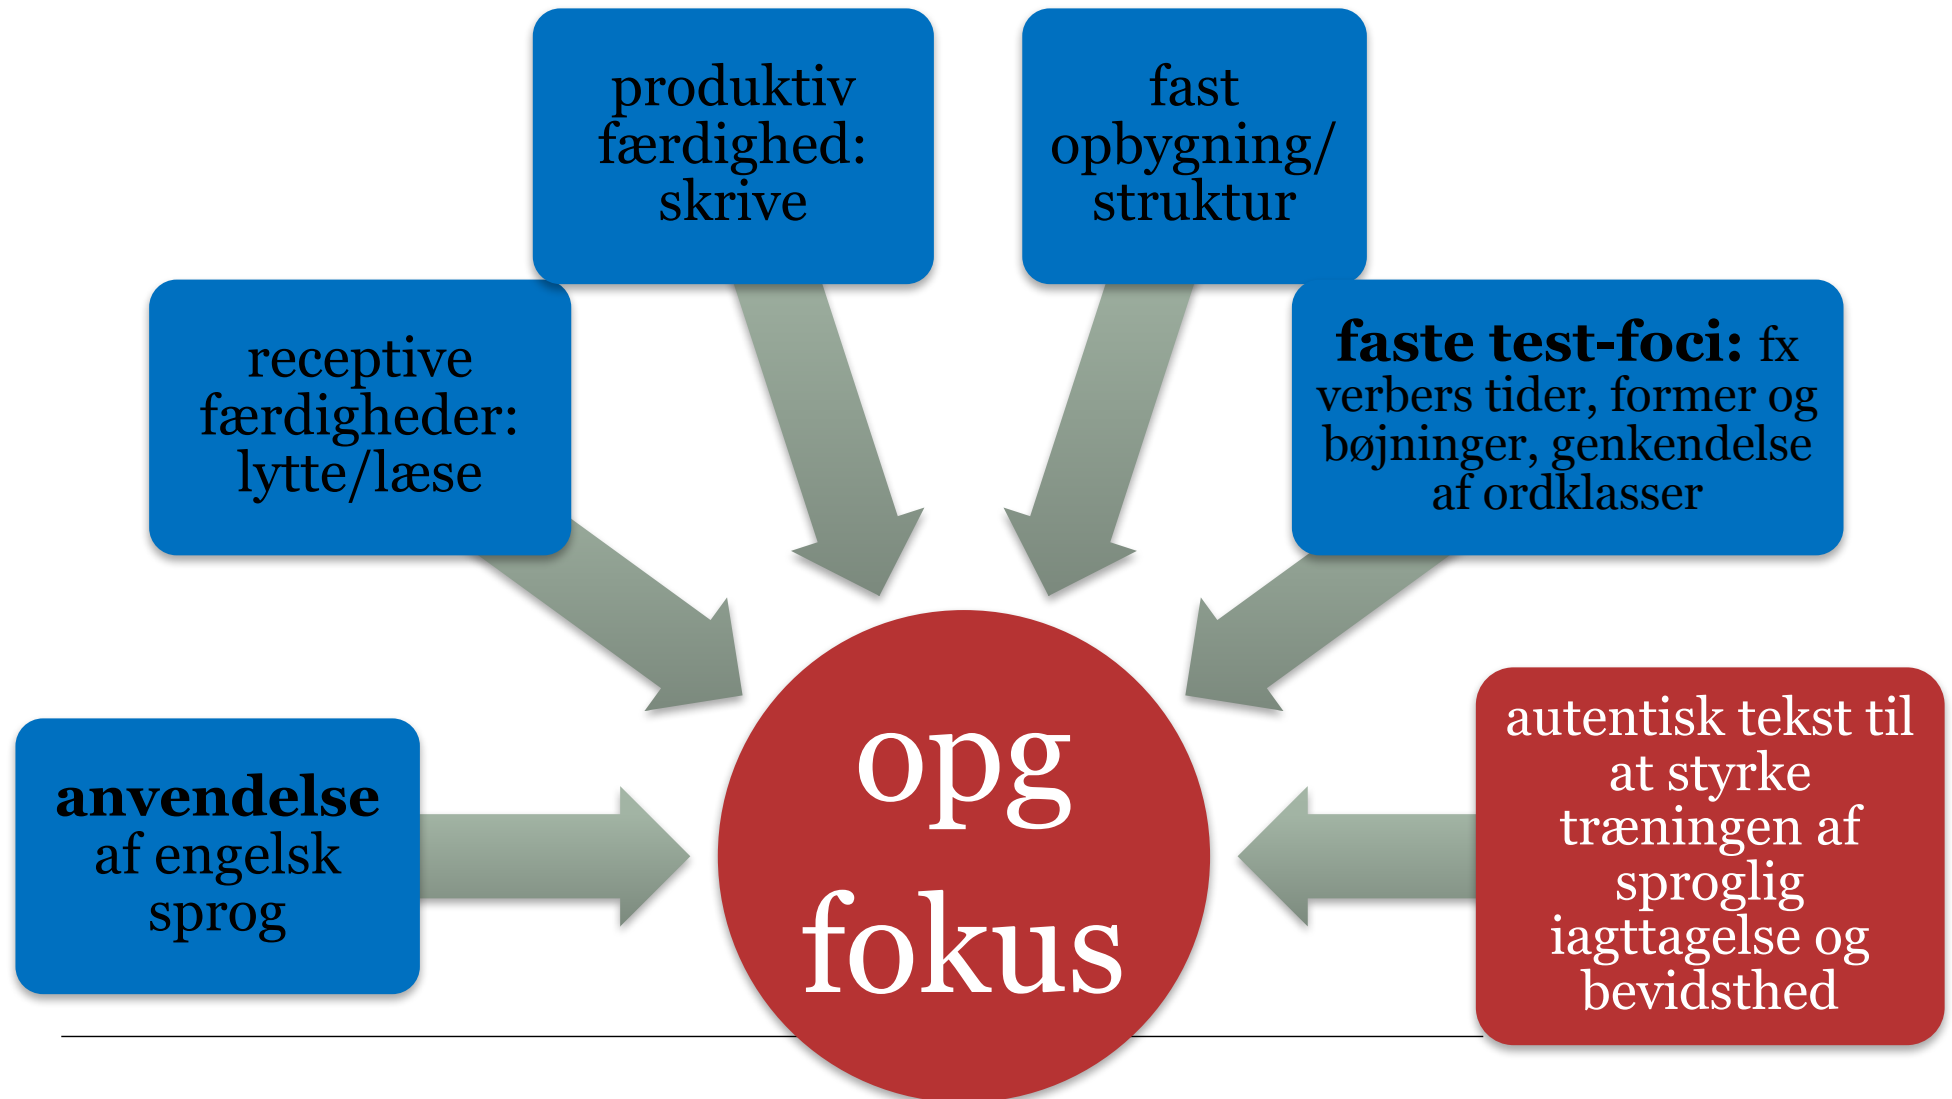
produktiv færdighed: skrive

fast opbygning/ struktur

receptive færdigheder: lytte/læse

**faste test-foci:** fx verbers tider, former og bøjninger, genkendelse af ordklasser

**anvendelse** af engelsk sprog

opg fokus

autentisk tekst til at styrke træningen af sproglig iagttagelse og bevidsthed